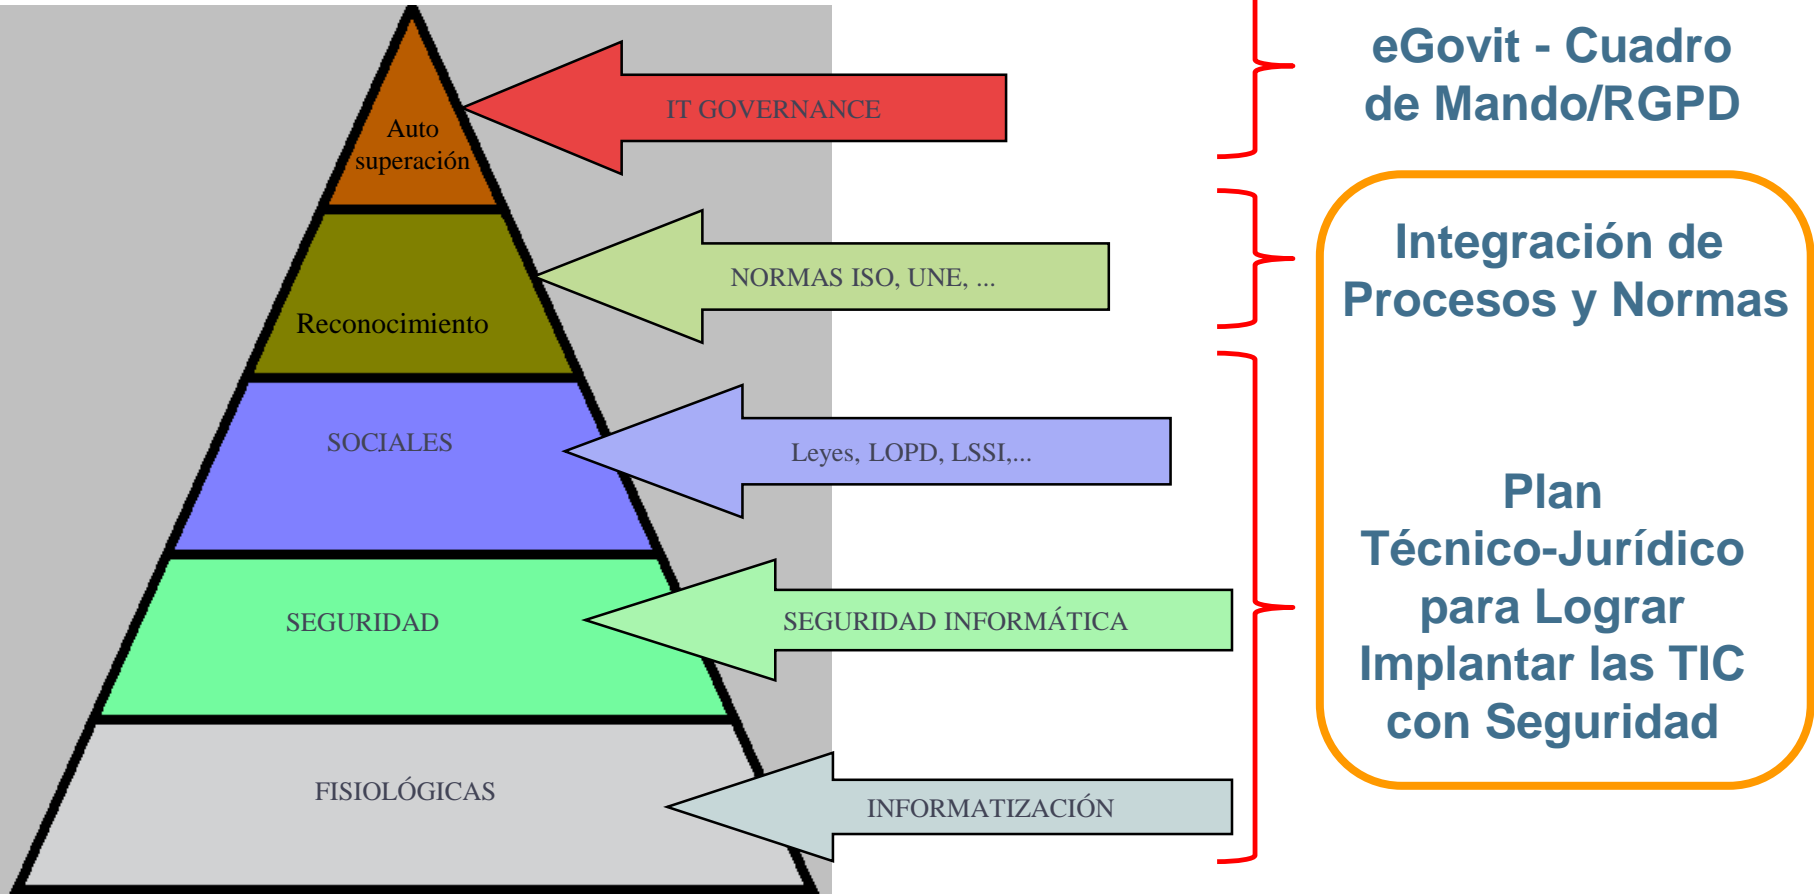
Auto superación

IT GOVERNANCE

Reconocimiento

NORMAS ISO, UNE, ...

SOCIALES

Leyes, LOPD, LSSI,...

SEGURIDAD

SEGURIDAD INFORMÁTICA

FISIOLÓGICAS

INFORMATIZACIÓN

eGovit - Cuadro de Mando/RGPD

Integración de Procesos y Normas

Plan Técnico-Jurídico para Lograr Implantar las TIC con Seguridad